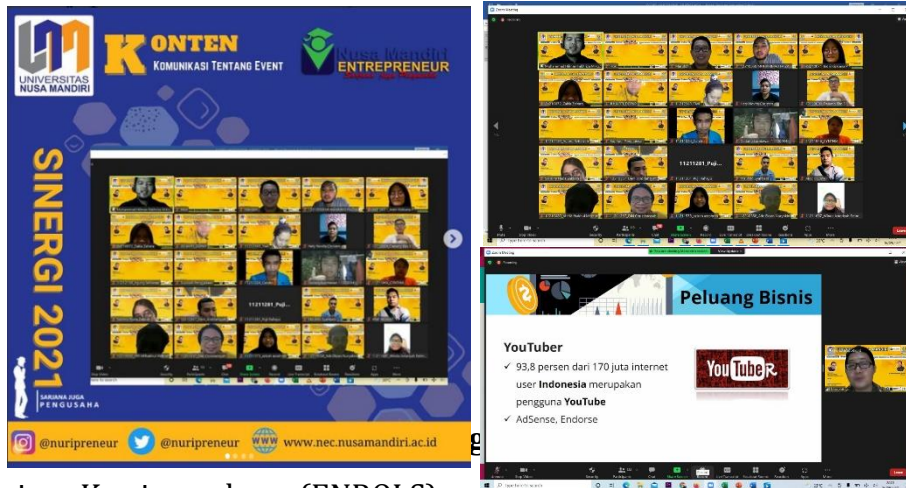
UNIVERSITAS NUSA MANDIRI

KONTEN
KOMUNIKASI TENTANG EVENT

Nusa Mandiri ENTREPRENEUR

SINERGI 2021

SARJANA JUGA PENGUSAHA

11211281_Puji...

@nuripreneur @nuripreneur www.nec.nusamandiri.ac.id

Peluang Bisnis

YouTuber

✓ 93,8 persen dari 170 juta internet user Indonesia merupakan pengguna YouTube

✓ AdSense, Endorse

YouTube